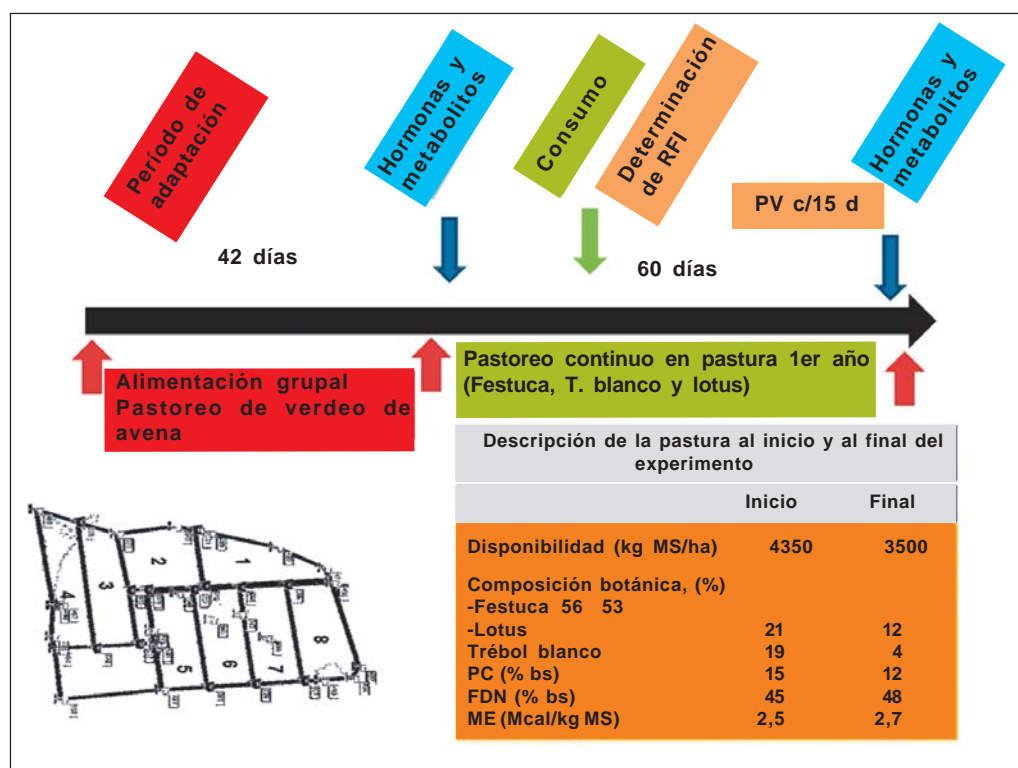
Período de adaptación

Hormonas y metabolitos

Consumo

Determinación de RFI

Hormonas y metabolitos

PV c/15 d

42 días

60 días

Alimentación grupal
Pastoreo de verdeo de avena

Pastoreo continuo en pastura 1er año (Festuca, T. blanco y lotus)

Descripción de la pastura al inicio y al final del experimento

| | Inicio | Final |
|---|---|---|
| Disponibilidad (kg MS/ha) | 4350 | 3500 |
| Composición botánica, (%) | | |
| -Festuca 56 53 | | |
| -Lotus | 21 | 12 |
| Trébol blanco | 19 | 4 |
| PC (% bs) | 15 | 12 |
| FDN (% bs) | 45 | 48 |
| ME (Mcal/kg MS) | 2,5 | 2,7 |

1
2
3
4
5
6
7
8